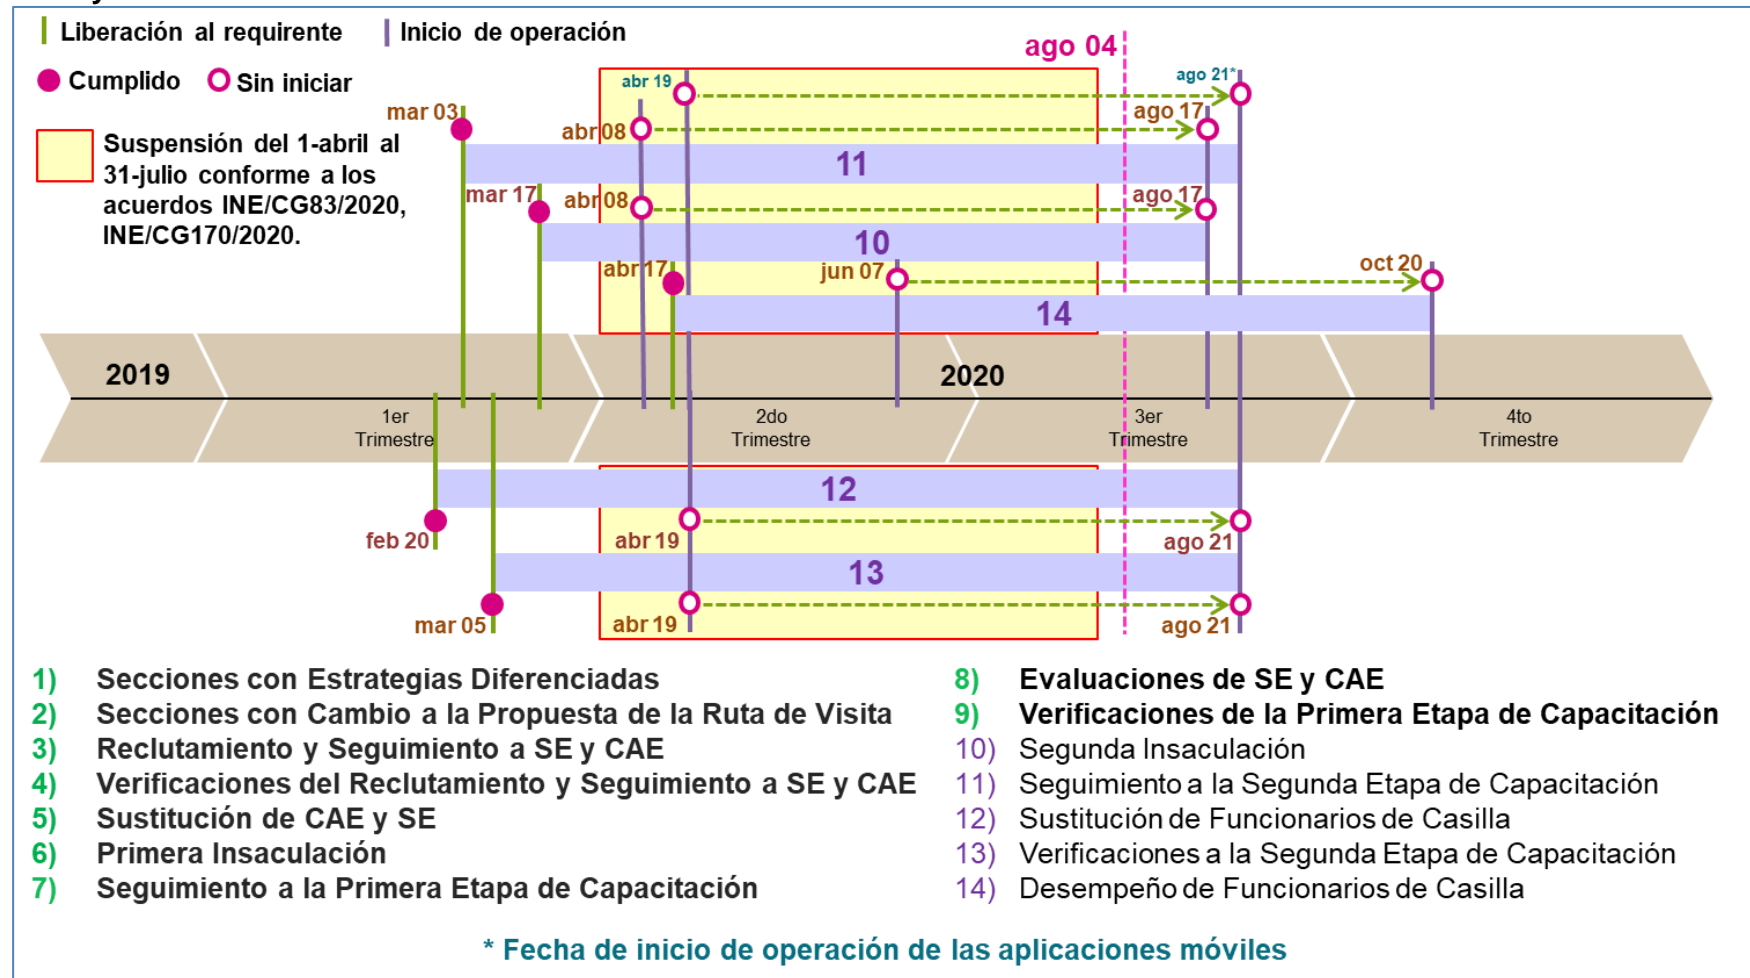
Liberación al requirente | Inicio de operación

Cumplido Sin iniciar

Suspensión del 1-abril al 31-julio conforme a los acuerdos INE/CG83/2020, INE/CG170/2020.

ago 04

abr 19
ago 21*
mar 03
abr 08
ago 17
11
mar 17
abr 08
ago 17
10
abr 17
jun 07
oct 20
14

2019
2020
1er Trimestre
2do Trimestre
3er Trimestre
4to Trimestre

12
feb 20
abr 19
ago 21
13
mar 05
abr 19
ago 21

1) Secciones con Estrategias Diferenciadas
2) Secciones con Cambio a la Propuesta de la Ruta de Visita
3) Reclutamiento y Seguimiento a SE y CAE
4) Verificaciones del Reclutamiento y Seguimiento a SE y CAE
5) Sustitución de CAE y SE
6) Primera Insaculación
7) Seguimiento a la Primera Etapa de Capacitación

8) Evaluaciones de SE y CAE
9) Verificaciones de la Primera Etapa de Capacitación
10) Segunda Insaculación
11) Seguimiento a la Segunda Etapa de Capacitación
12) Sustitución de Funcionarios de Casilla
13) Verificaciones a la Segunda Etapa de Capacitación
14) Desempeño de Funcionarios de Casilla

* Fecha de inicio de operación de las aplicaciones móviles